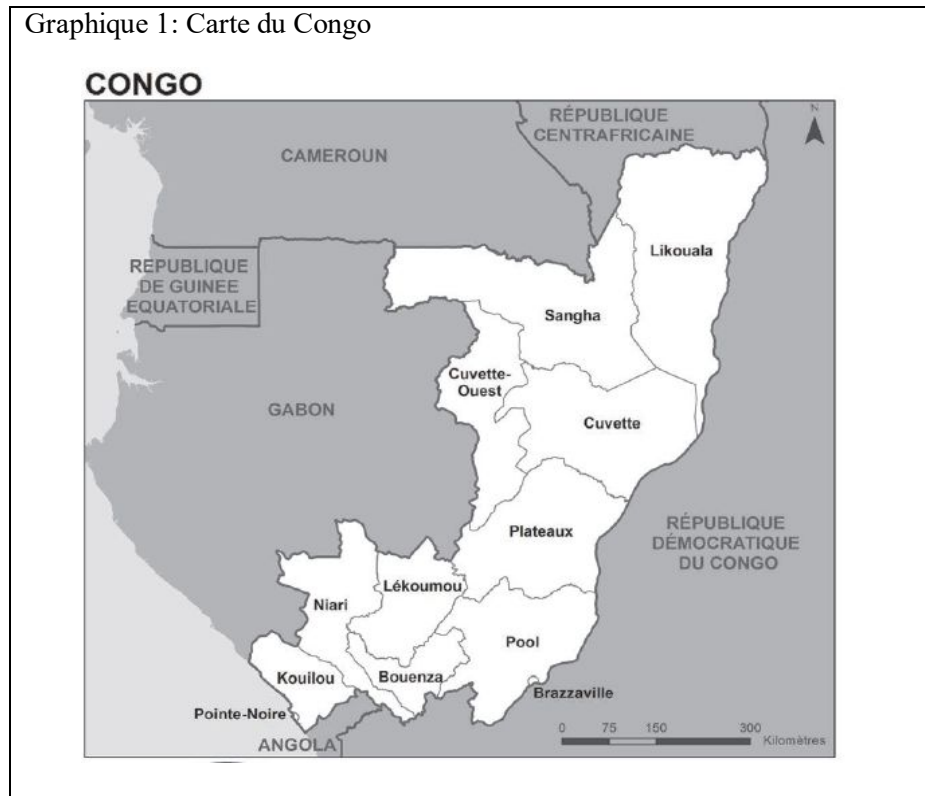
Graphique 1: Carte du Congo

CONGO

N

RÉPUBLIQUE CENTRAFRICAINE

CAMEROUN

REPUBLIQUE DE GUINEE EQUATORIALE

Likouala

Sangha

Cuvette-Ouest

GABON

Cuvette

Plateaux

RÉPUBLIQUE DÉMOCRATIQUE DU CONGO

Lékoumou

Niari

Pool

Kouilou

Bouenza

Brazzaville

Pointe-Noire

ANGOLA

0 75 150 300 Kilomètres